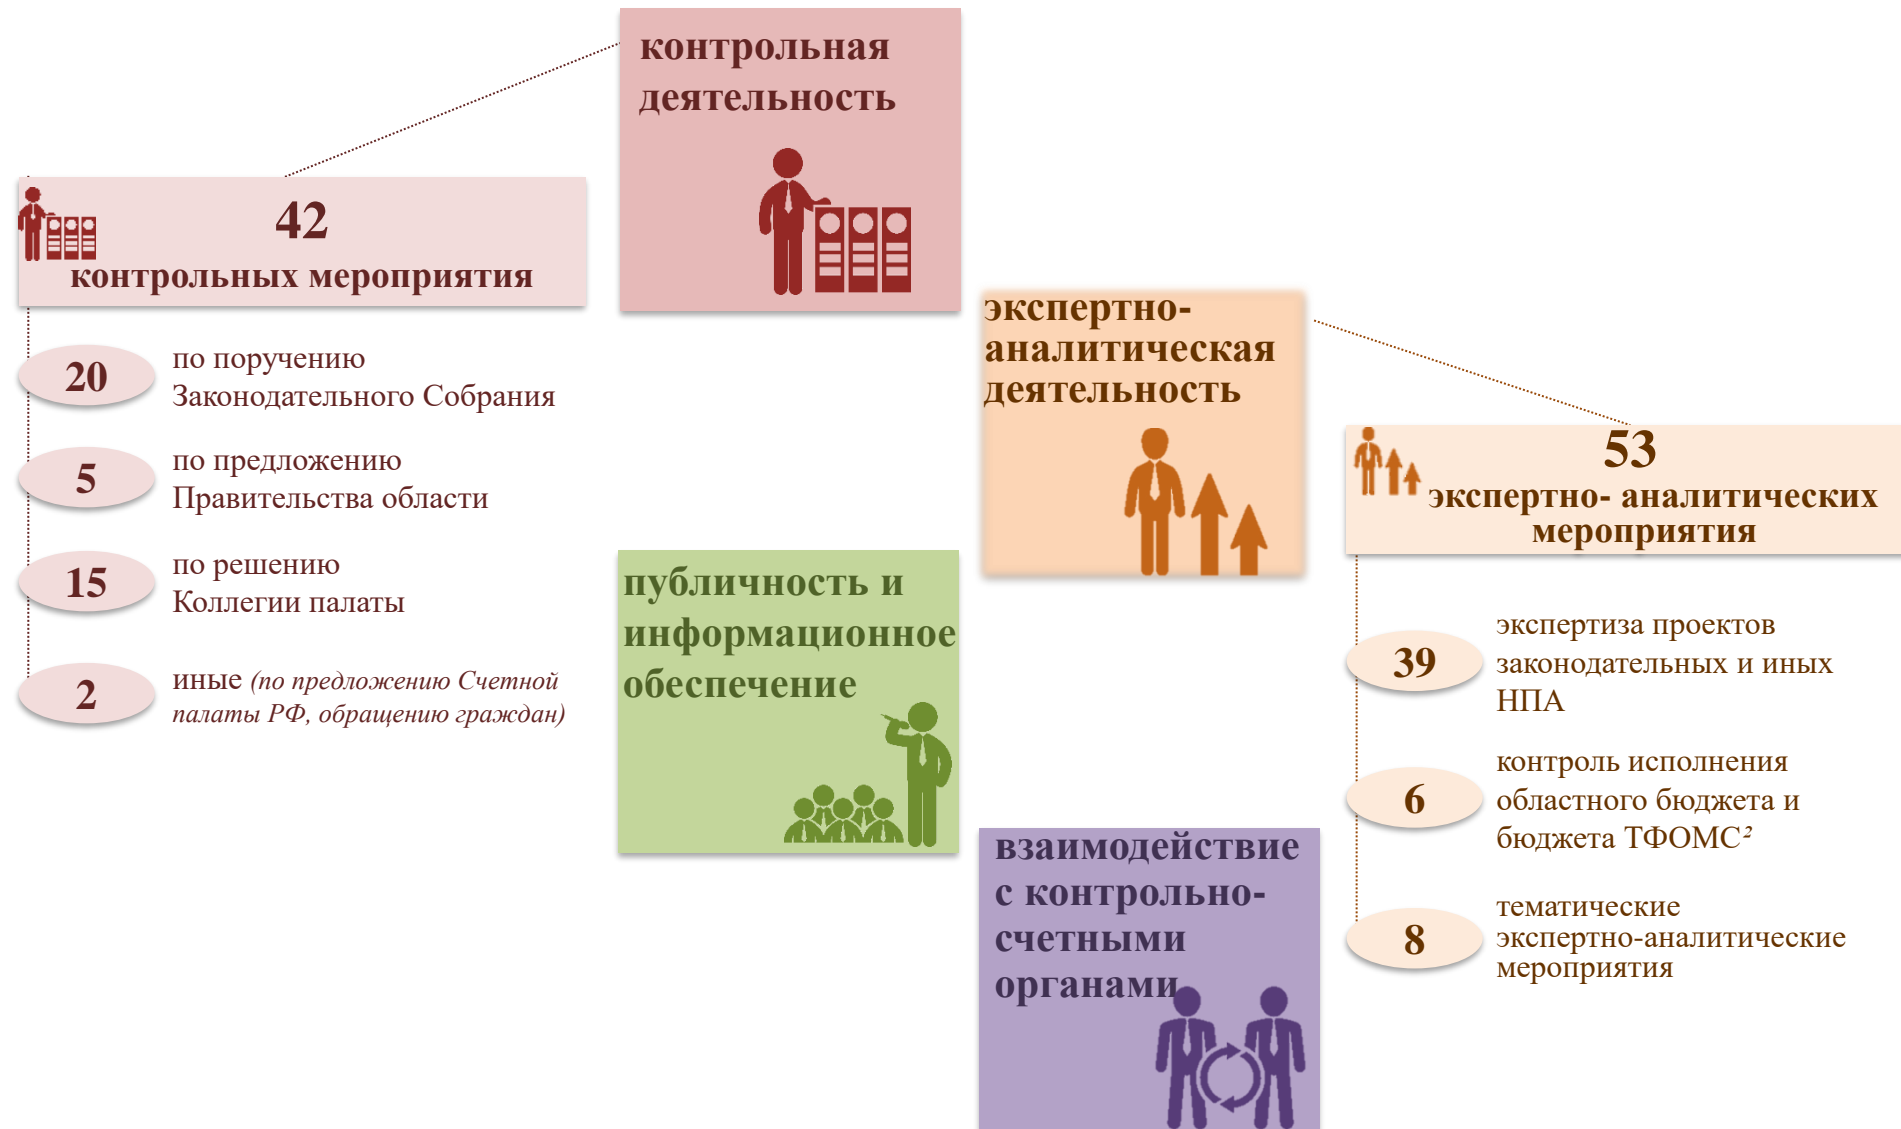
контрольная деятельность

42
контрольных мероприятия

20 по поручению Законодательного Собрания

5 по предложению Правительства области

15 по решению Коллегии палаты

2 иные *(по предложению Счетной палаты РФ, обращению граждан)*

экспертно-аналитическая деятельность

53
экспертно- аналитических мероприятия

39 экспертиза проектов законодательных и иных НПА

6 контроль исполнения областного бюджета и бюджета ТФОМС²

8 тематические экспертно-аналитические мероприятия

публичность и информационное обеспечение

взаимодействие с контрольно-счетными органами